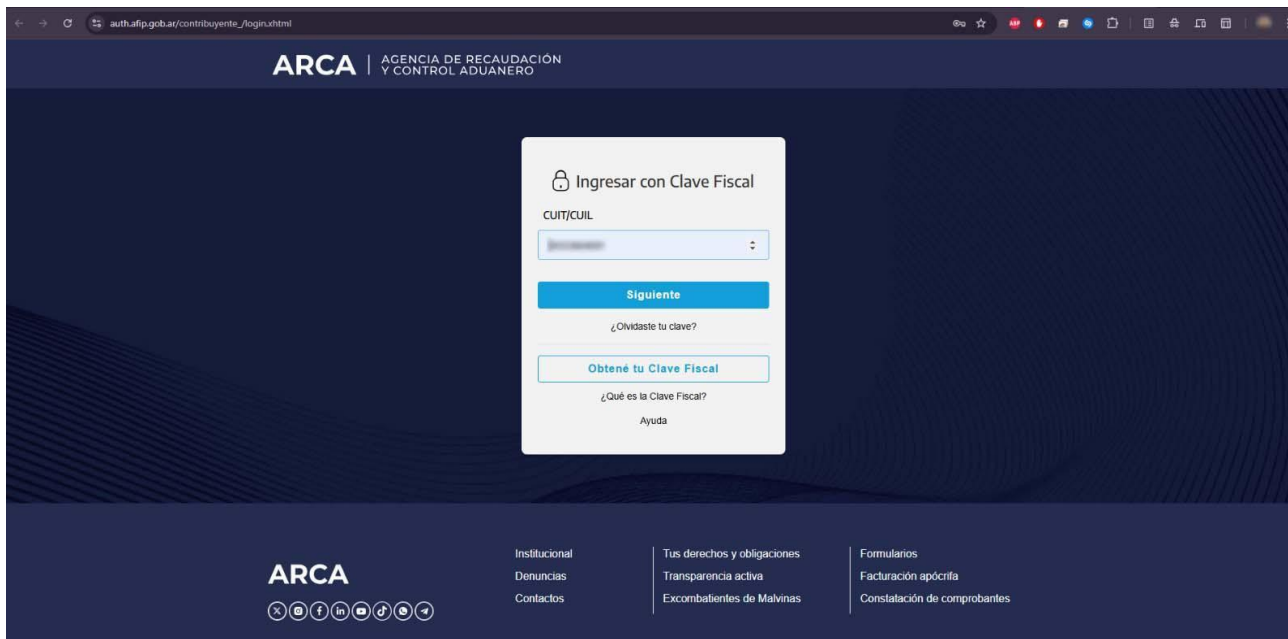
auth.afip.gob.ar/contribuyente_/login.xhtml

ARCA | AGENCIA DE RECAUDACIÓN Y CONTROL ADUANERO

Ingresar con Clave Fiscal

CUIT/CUIL

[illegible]

Siguiente

¿Olvidaste tu clave?

Obtené tu Clave Fiscal

¿Qué es la Clave Fiscal?

Ayuda

ARCA

Institucional
Denuncias
Contactos

Tus derechos y obligaciones
Transparencia activa
Excombatientes de Malvinas

Formularios
Facturación apócrifa
Constatación de comprobantes